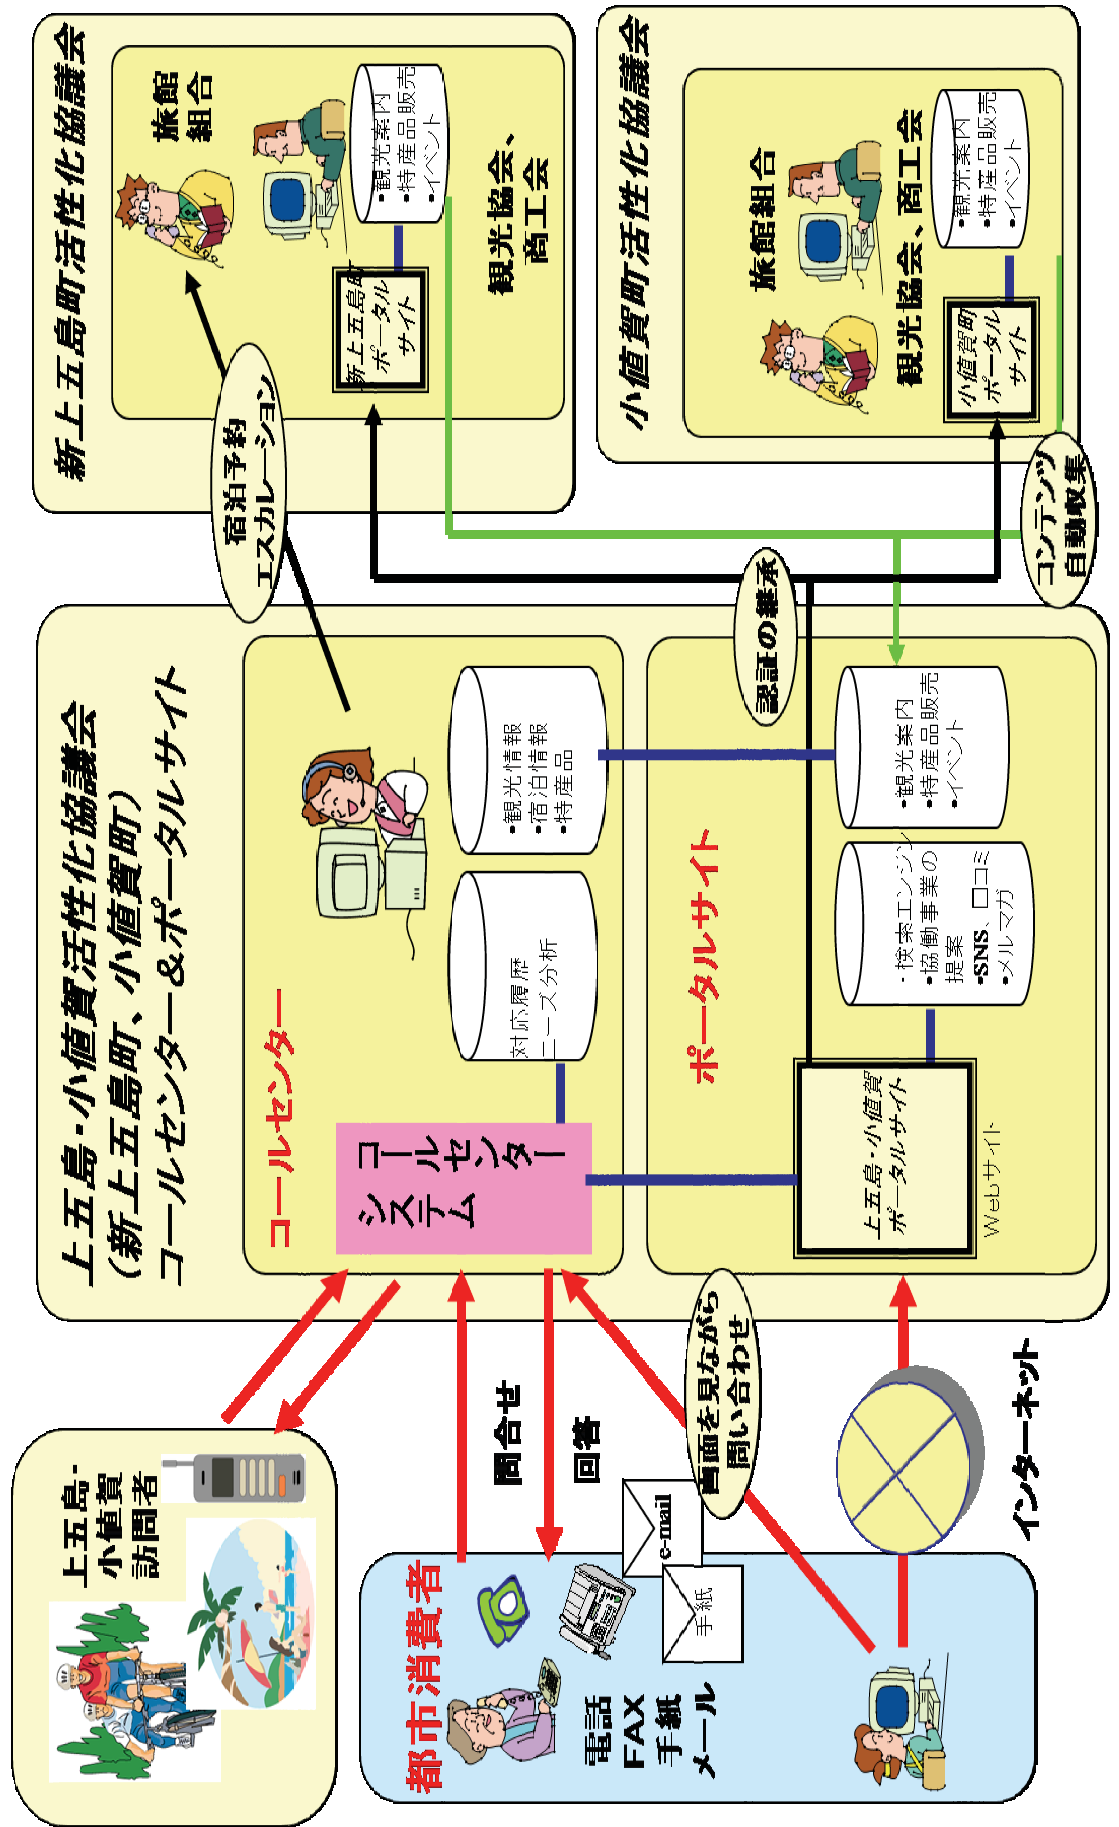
新上五島町活性化協議会

旅館組合

•観光案内
•特産品販売
•イベント

観光協会、商工会

新上五島町ポータルサイト

小値賀町活性化協議会

旅館組合

•観光案内
•特産品販売
•イベント

観光協会、商工会

小値賀町ポータルサイト

宿泊予約エスカレーション

コンテンツ自動収集

認証の継承

上五島・小値賀活性化協議会
(新上五島町、小値賀町)
コールセンター＆ポータルサイト

•観光情報
•宿泊情報
•特産品

対応履歴
ニーズ分析

コールセンター

コールセンターシステム

ポータルサイト

•観光案内
•特産品販売
•イベント

・検索エンジン
•協働事業の提案
•SNS、口コミ
•メルマガ

上五島・小値賀ポータルサイト

Webサイト

上五島・小値賀訪問者

問合せ

回答

画面を見ながら問い合わせ

インターネット

e-mail

手紙

都市消費者

電話
FAX
手紙
メール